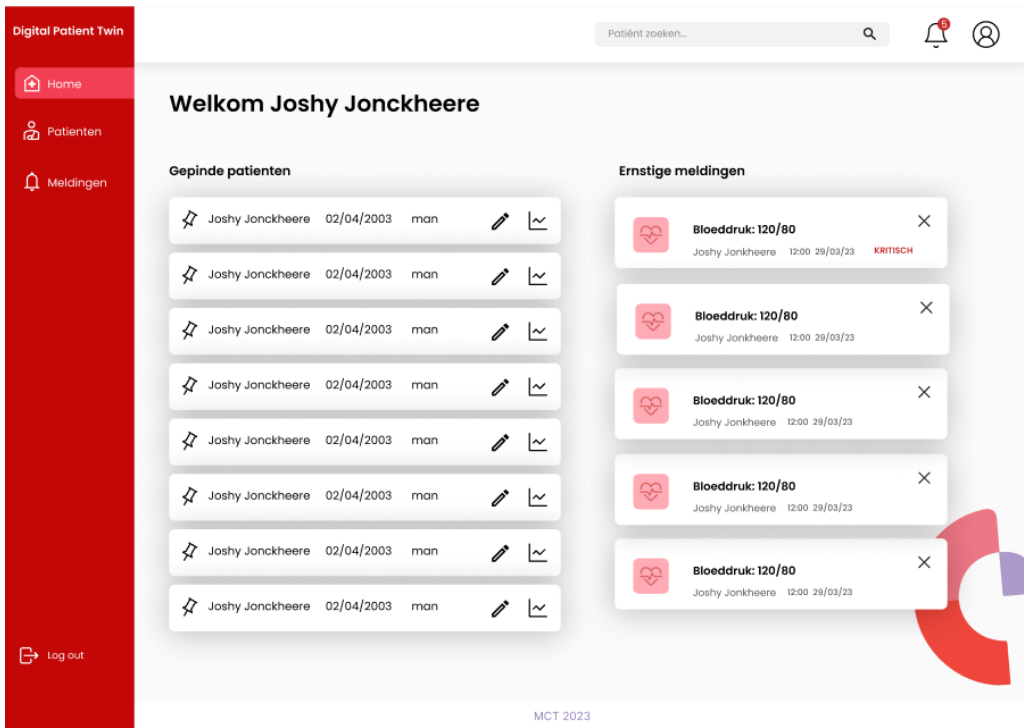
Digital Patient Twin

Home

Patienten

Meldingen

Log out

Patiënt zoeken...

5

Welkom Joshy Jonckheere

Gepinde patienten

| Joshy Jonckheere | 02/04/2003 | man |
|---|---|---|
| Joshy Jonckheere | 02/04/2003 | man |
| Joshy Jonckheere | 02/04/2003 | man |
| Joshy Jonckheere | 02/04/2003 | man |
| Joshy Jonckheere | 02/04/2003 | man |
| Joshy Jonckheere | 02/04/2003 | man |
| Joshy Jonckheere | 02/04/2003 | man |
| Joshy Jonckheere | 02/04/2003 | man |

Ernstige meldingen

Bloeddruk: 120/80
Joshy Jonkheere 12:00 29/03/23 KRITISCH

Bloeddruk: 120/80
Joshy Jonkheere 12:00 29/03/23

Bloeddruk: 120/80
Joshy Jonkheere 12:00 29/03/23

Bloeddruk: 120/80
Joshy Jonkheere 12:00 29/03/23

Bloeddruk: 120/80
Joshy Jonkheere 12:00 29/03/23

MCT 2023